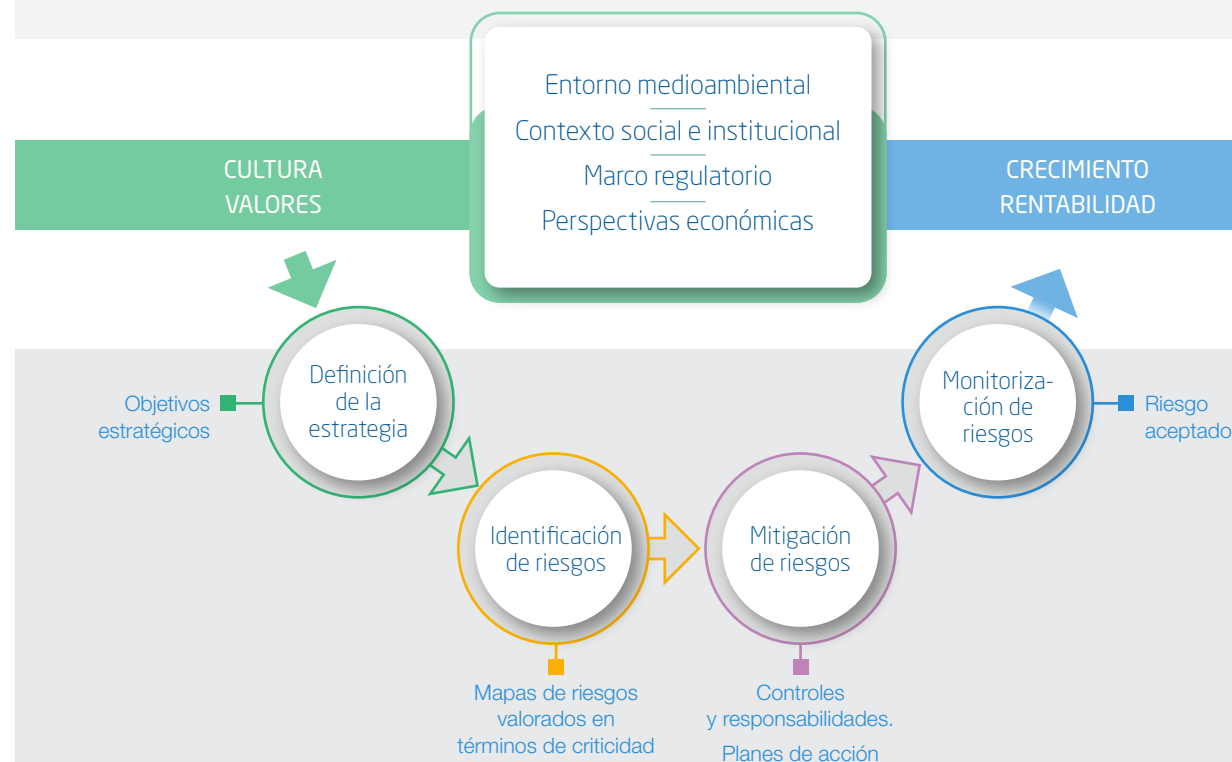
Entorno medioambiental
Contexto social e institucional
Marco regulatorio
Perspectivas económicas

CULTURA
VALORES

CRECIMIENTO
RENTABILIDAD

Objetivos estratégicos

Definición de la estrategia

Identificación de riesgos

Mitigación de riesgos

Monitorización de riesgos

Riesgo aceptado

Mapas de riesgos valorados en términos de criticidad

Controles y responsabilidades.

Planes de acción